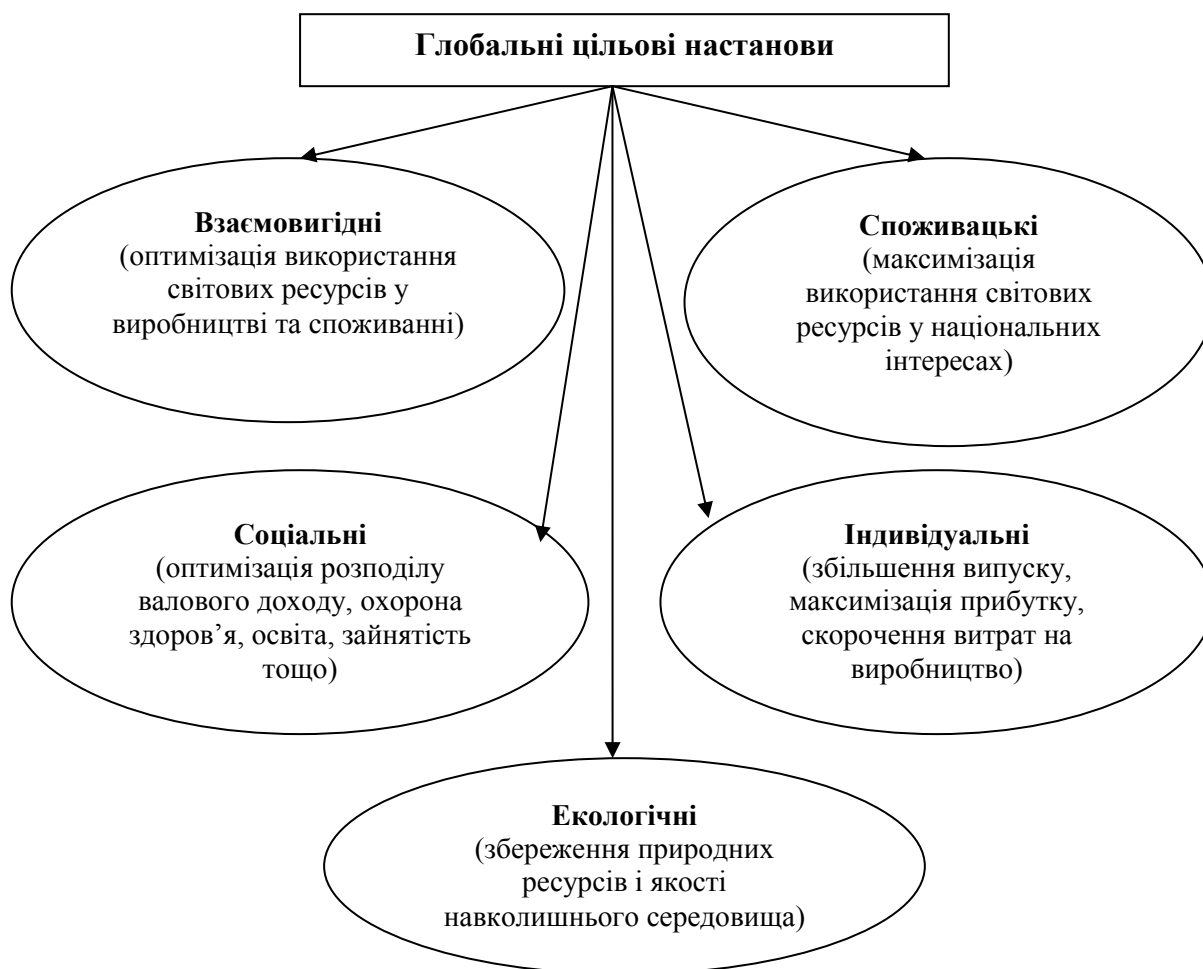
Глобальні цільові настанови

Взаємовигідні
(оптимізація використання світових ресурсів у виробництві та споживанні)

Споживацькі
(максимізація використання світових ресурсів у національних інтересах)

Соціальні
(оптимізація розподілу валового доходу, охорона здоров’я, освіта, зайнятість тощо)

Індивідуальні
(збільшення випуску, максимізація прибутку, скорочення витрат на виробництво)

Екологічні
(збереження природних ресурсів і якості навколишнього середовища)